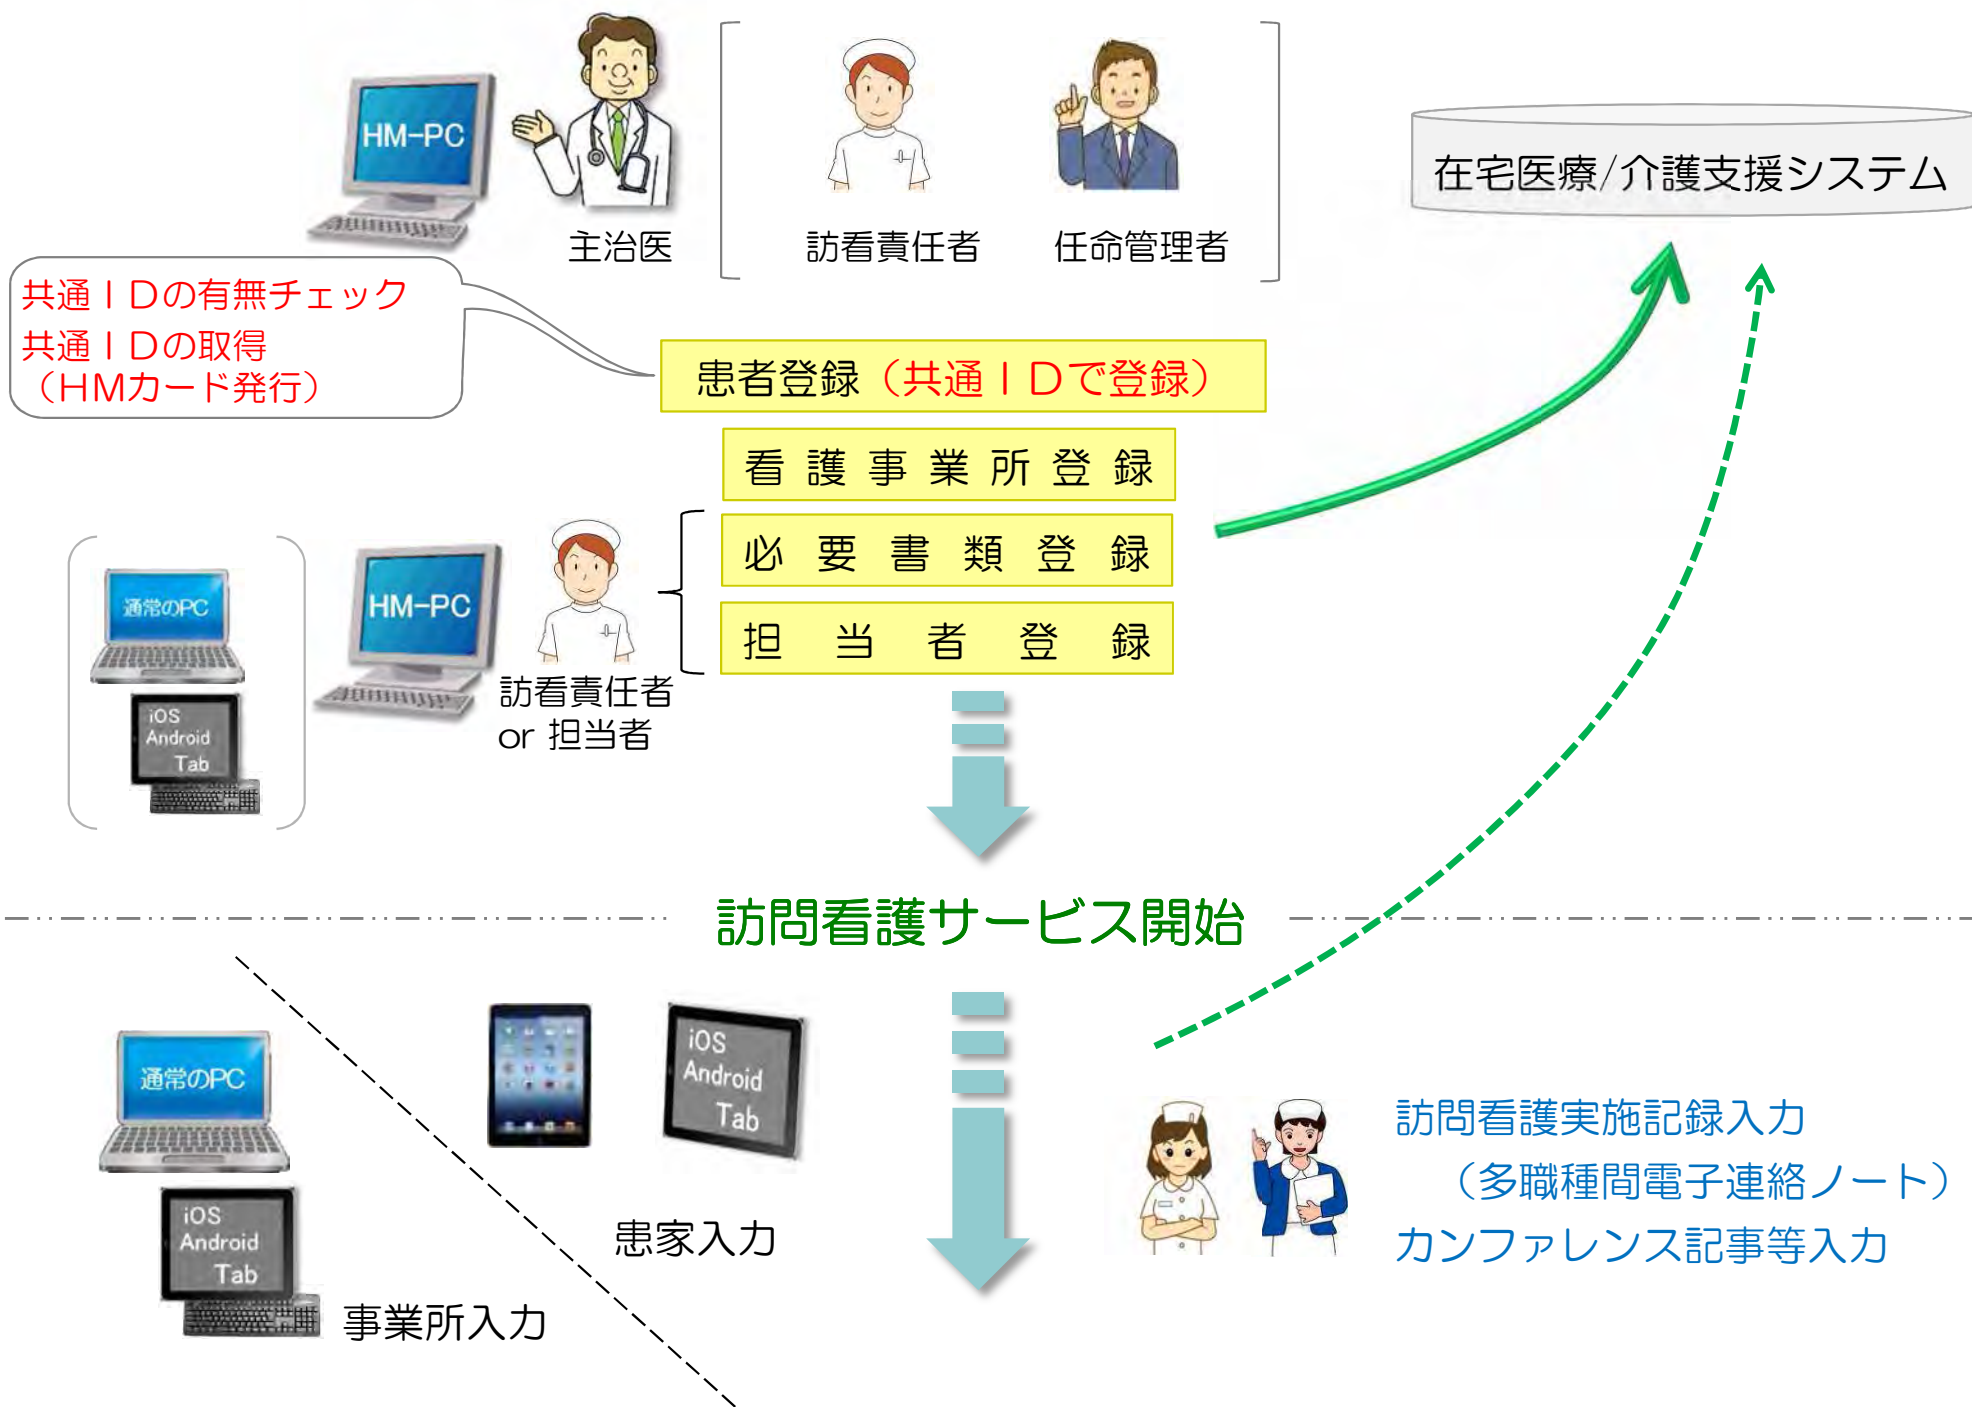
HM-PC

主治医

訪看責任者

任命管理者

在宅医療/介護支援システム

共通ＩＤの有無チェック
共通ＩＤの取得
（HMカード発行）

患者登録（共通ＩＤで登録）

看護事業所登録

必要書類登録

担当者登録

通常のPC

iOS
Android
Tab

HM-PC

訪看責任者
or 担当者

訪問看護サービス開始

通常のPC

iOS
Android
Tab

事業所入力

iOS
Android
Tab

患家入力

訪問看護実施記録入力
（多職種間電子連絡ノート）
カンファレンス記事等入力